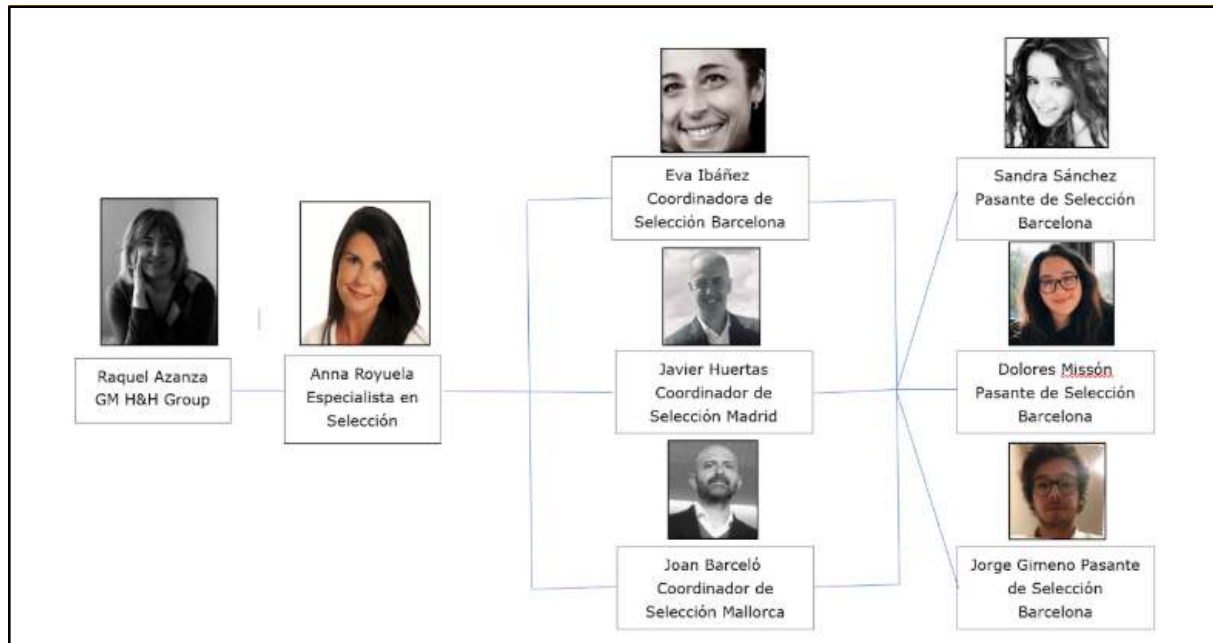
Raquel Azanza
GM H&H Group

Anna Royuela
Especialista en
Selección

Eva Ibáñez
Coordinadora de
Selección Barcelona

Javier Huertas
Coordinador de
Selección Madrid

Joan Barceló
Coordinador de
Selección Mallorca

Sandra Sánchez
Pasante de Selección
Barcelona

Dolores Missón
Pasante de Selección
Barcelona

Jorge Gimeno Pasante
de Selección
Barcelona